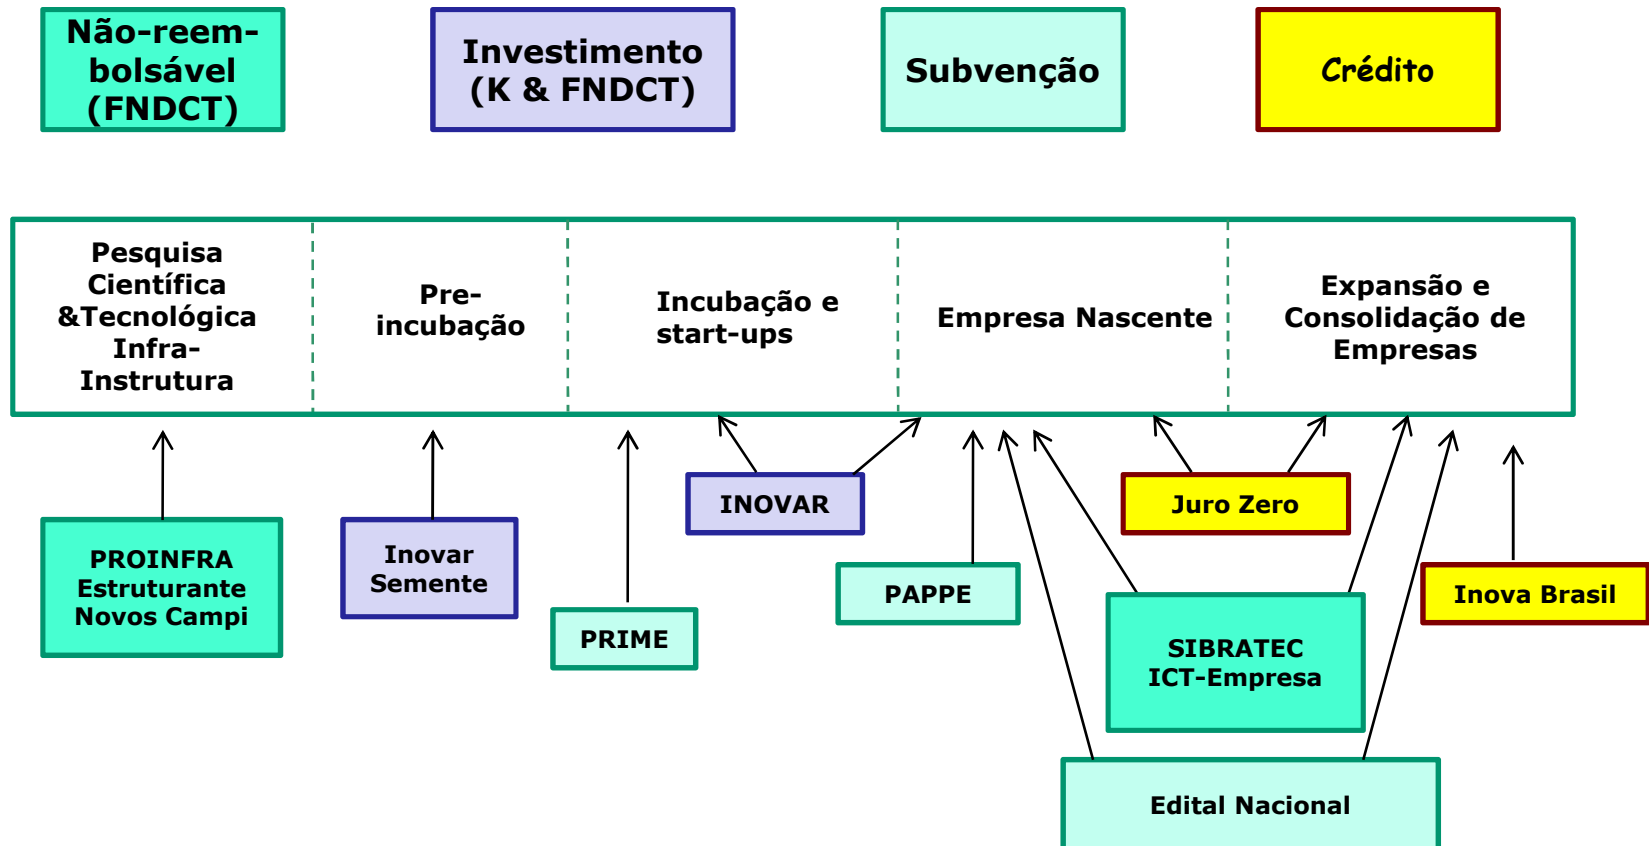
Não-reembolsável (FNDCT)

Investimento (K & FNDCT)

Subvenção

Crédito

| Pesquisa Científica &Tecnológica Infra-Instrutura | Pre-incubação | Incubação e start-ups | Empresa Nascente | Expansão e Consolidação de Empresas |
|---|---|---|---|---|

PROINFRA Estruturante Novos Campi

Inovar Semente

PRIME

INOVAR

PAPPE

Juro Zero

SIBRATEC ICT-Empresa

Inova Brasil

Edital Nacional